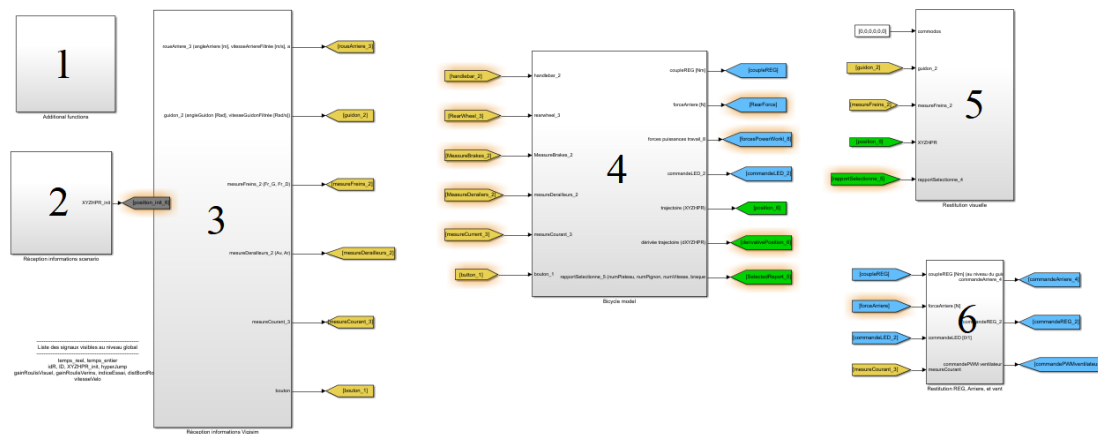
1

Additional functions

2

XYZHPR_init

[position_init_6]

Réception informations scenario

3

roueArriere_3 (angleArriere [rd], vitesseArriereFiltrée [rd/s], a

[roueArriere_3]

guidon_2 (angleGuidon [Rad], vitesseGuidonFiltrée [Rad/s])

[guidon_2]

mesureFreins_2 (Fr_G, Fr_D)

[mesureFreins_2]

mesureDerailleurs_2 (Av, Ar)

[mesureDerailleurs_2]

mesureCourant_3

[mesureCourant_3]

bouton

[bouton_1]

Réception informations Vizlalm

Liste des signaux visibles au niveau global

temps_real, temps_entier
idR, ID, XYZHPR_init, hyperJump
gainRoulisVisuel, gainRoulisVertins, indiceEssai, dialBordRo
vitesseVelo

[handlebar_2]

handlebar_2

[RearWheel_3]

rearwheel_3

[MeasureBrakes_2]

MeasureBrakes_2

[MeasureDerailleurs_2]

mesureDerailleurs_2

[mesureCurrent_3]

mesureCourant_3

[button_1]

bouton_1

4

coupleREG [Nm]

[coupleREG]

forceArriere [N]

[RearForce]

forces puissances travail_6

[forcesPowerWork_6]

commandeLED_2

[commandeLED_2]

trajectoire (XYZHPR)

[position_6]

dérivée trajectoire (dXYZHPR)

[derivativePosition_6]

rapportSelectionne_0 (numPlateau, numPignon, numVitesse, braqu

[SelectedReport_0]

Bicycle model

[0,0,0,0,0,0]

commodos

[guidon_2]

guidon_2

[mesureFreins_2]

mesureFreins_2

5

[position_6]

XYZHPR

[rapportSelectionne_0]

rapportSelectionne_0

Restitution visuelle

[coupleREG]

coupleREG [Nm] (au niveau du guid

commandeArriere_4

[commandeArriere_4]

[forceArriere]

forceArriere [N]

6

commandeREG_2

[commandeREG_2]

[commandeLED_2]

commandeLED [0/1]

commandePWM ventilateur

[commandePWMventilateur]

[mesureCourant_3]

mesureCourant

Restitution REG, Arriere, et vent